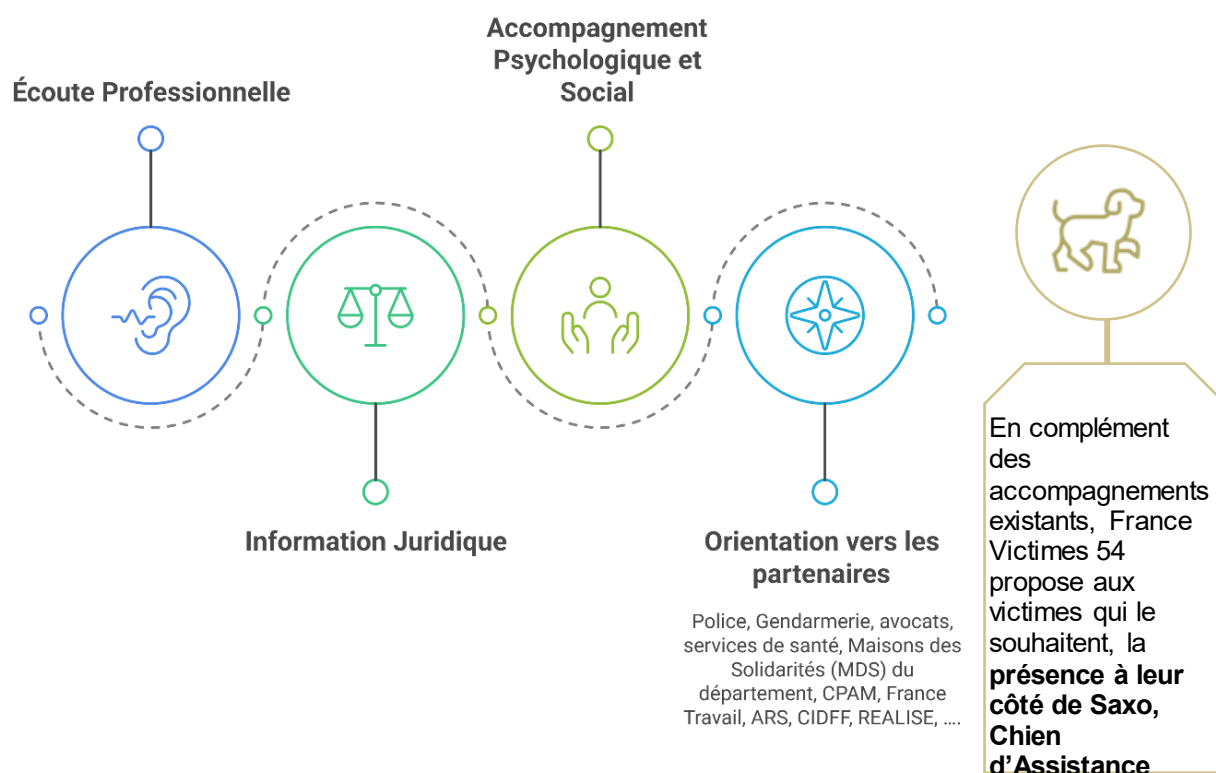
Écoute Professionnelle

Accompagnement Psychologique et Social

Information Juridique

Orientation vers les partenaires

Police, Gendarmerie, avocats, services de santé, Maisons des Solidarités (MDS) du département, CPAM, France Travail, ARS, CIDFF, REALISE, ....

En complément des accompagnements existants, France Victimes 54 propose aux victimes qui le souhaitent, la **présence à leur côté de Saxo, Chien d'Assistance** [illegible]